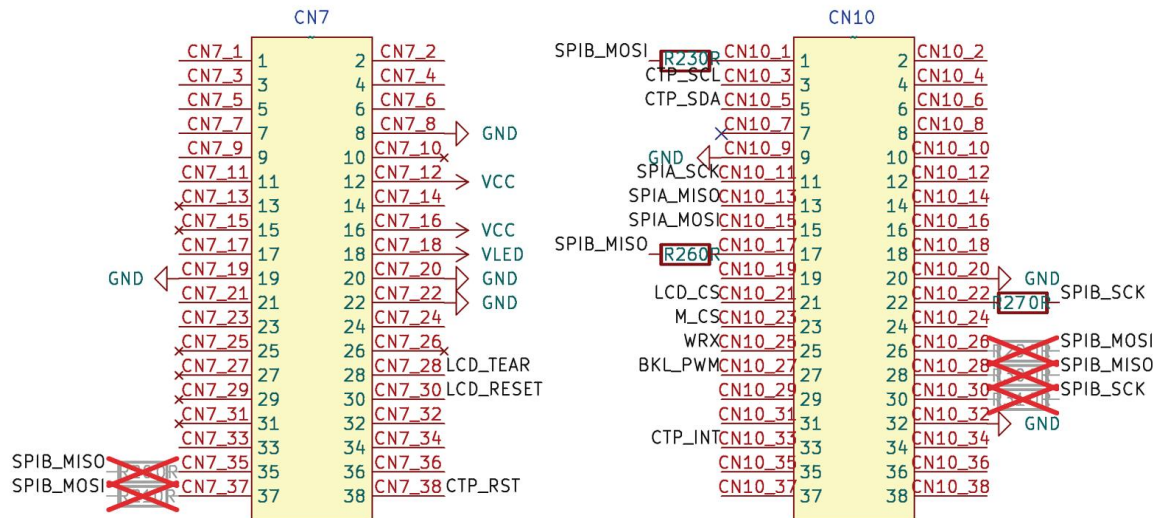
CN7

CN7_1 1 2 CN7_2
CN7_3 3 4 CN7_4
CN7_5 5 6 CN7_6
CN7_7 7 8 CN7_8 GND
CN7_9 9 10 CN7_10
CN7_11 11 12 CN7_12 VCC
CN7_13 13 14 CN7_14
CN7_15 15 16 CN7_16 VCC
CN7_17 17 18 CN7_18 VLED
GND CN7_19 19 20 CN7_20 GND
CN7_21 21 22 CN7_22 GND
CN7_23 23 24 CN7_24
CN7_25 25 26 CN7_26
CN7_27 27 28 CN7_28 LCD_TEAR
CN7_29 29 30 CN7_30 LCD_RESET
CN7_31 31 32 CN7_32
CN7_33 33 34 CN7_34
SPIB_MISO CN7_35 35 36 CN7_36
SPIB_MOSI CN7_37 37 38 CN7_38 CTP_RST

CN10

SPIB_MOSI R230R CN10_1 1 2 CN10_2
CTP_SCL CN10_3 3 4 CN10_4
CTP_SDA CN10_5 5 6 CN10_6
CN10_7 7 8 CN10_8
GND CN10_9 9 10 CN10_10
SPIA_SCK CN10_11 11 12 CN10_12
SPIA_MISO CN10_13 13 14 CN10_14
SPIA_MOSI CN10_15 15 16 CN10_16
SPIB_MISO R260R CN10_17 17 18 CN10_18
CN10_19 19 20 CN10_20 GND
LCD_CS CN10_21 21 22 CN10_22 R270R SPIB_SCK
M_CS CN10_23 23 24 CN10_24
WRX CN10_25 25 26 CN10_26 SPIB_MOSI
BKL_PWM CN10_27 27 28 CN10_28 SPIB_MISO
CN10_29 29 30 CN10_30 SPIB_SCK
CN10_31 31 32 CN10_32 GND
CTP_INT CN10_33 33 34 CN10_34
CN10_35 35 36 CN10_36
CN10_37 37 38 CN10_38